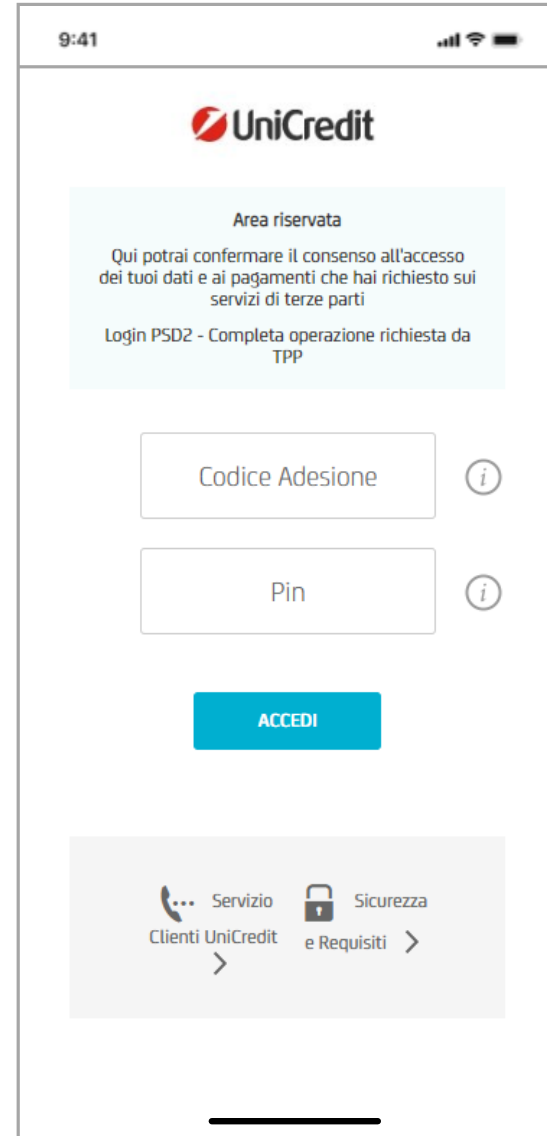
9:41

UniCredit

Area riservata

Qui potrai confermare il consenso all'accesso dei tuoi dati e ai pagamenti che hai richiesto sui servizi di terze parti

Login PSD2 - Completa operazione richiesta da TPP

Codice Adesione

Pin

ACCEDI

Servizio Clienti UniCredit

Sicurezza e Requisiti